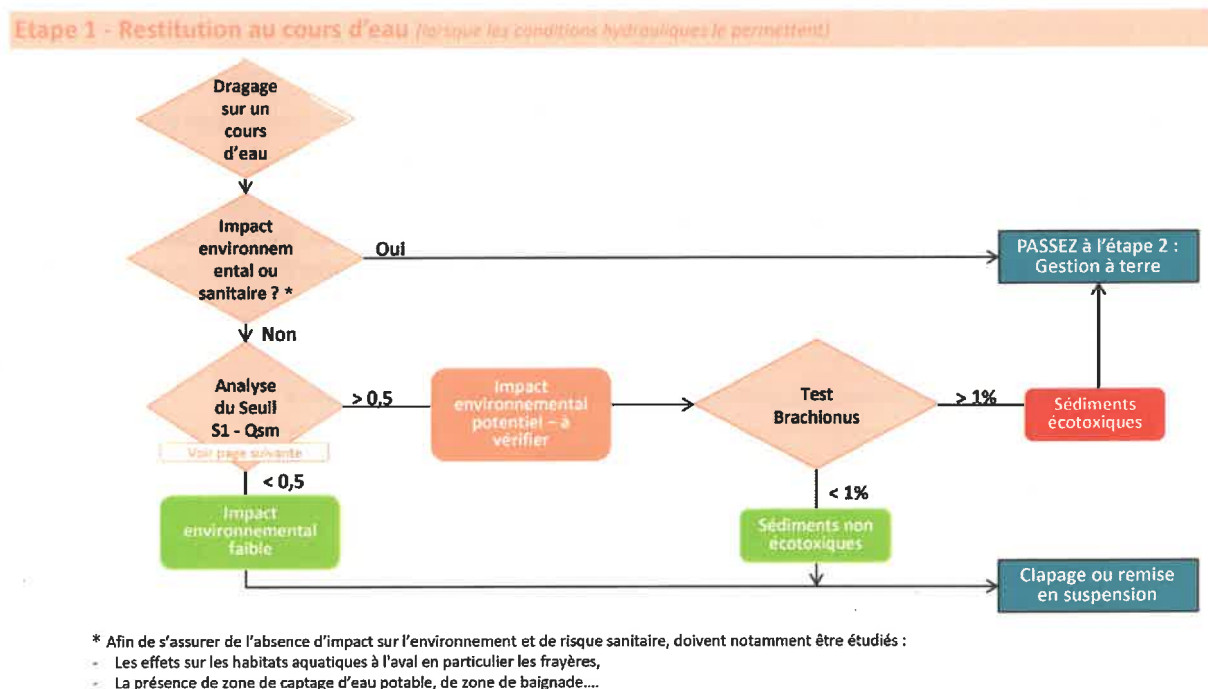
Etape 1 - Restitution au cours d'eau (lorsque les conditions hydrauliques le permettent)

Dragage sur un cours d'eau

Impact environnemental ou sanitaire ? *

Oui

PASSEZ à l'étape 2 : Gestion à terre

Non

Analyse du Seuil S1 - Qsm

Voir page suivante

> 0,5

Impact environnemental potentiel – à vérifier

Test Brachionus

> 1%

Sédiments écotoxiques

< 0,5

Impact environnemental faible

< 1%

Sédiments non écotoxiques

Clapage ou remise en suspension

* Afin de s'assurer de l'absence d'impact sur l'environnement et de risque sanitaire, doivent notamment être étudiés :
- Les effets sur les habitats aquatiques à l'aval en particulier les frayères,
- La présence de zone de captage d'eau potable, de zone de baignade....